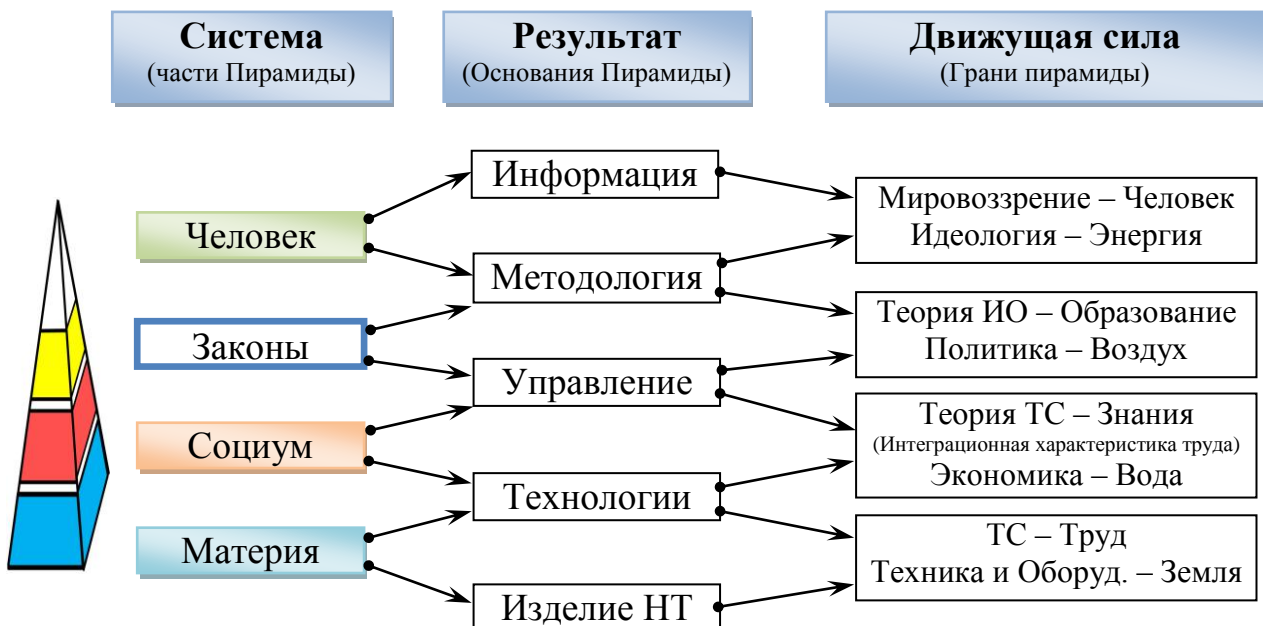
**Система**
(части Пирамиды)

**Результат**
(Основания Пирамиды)

**Движущая сила**
(Грани пирамиды)

Человек

Законы

Социум

Материя

Информация

Методология

Управление

Технологии

Изделие НТ

Мировоззрение – Человек
Идеология – Энергия

Теория ИО – Образование
Политика – Воздух

Теория ТС – Знания
(Интеграционная характеристика труда)
Экономика – Вода

ТС – Труд
Техника и Оборуд. – Земля